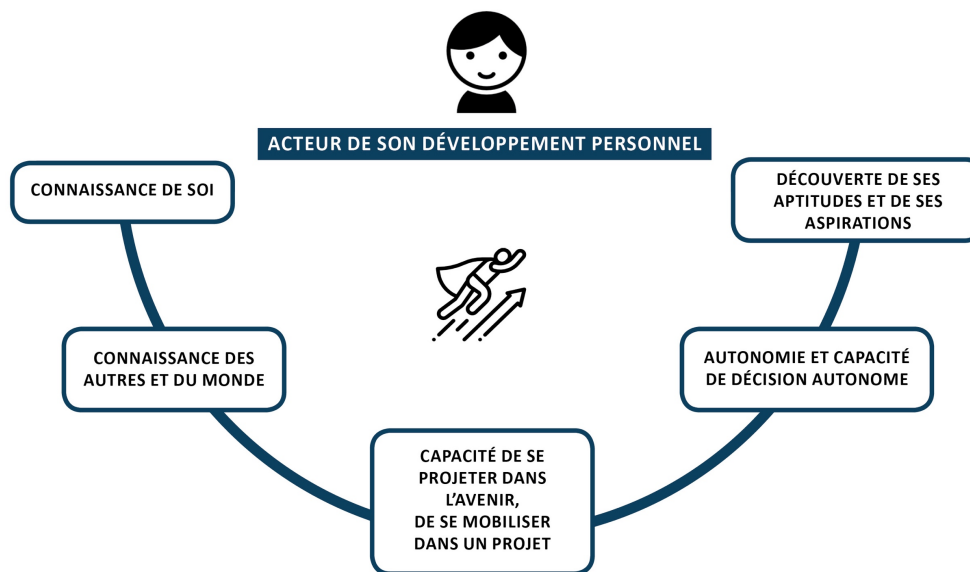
ACTEUR DE SON DÉVELOPPEMENT PERSONNEL

CONNAISSANCE DE SOI

DÉCOUVERTE DE SES APTITUDES ET DE SES ASPIRATIONS

CONNAISSANCE DES AUTRES ET DU MONDE

AUTONOMIE ET CAPACITÉ DE DÉCISION AUTONOME

CAPACITÉ DE SE PROJETER DANS L'AVENIR, DE SE MOBILISER DANS UN PROJET